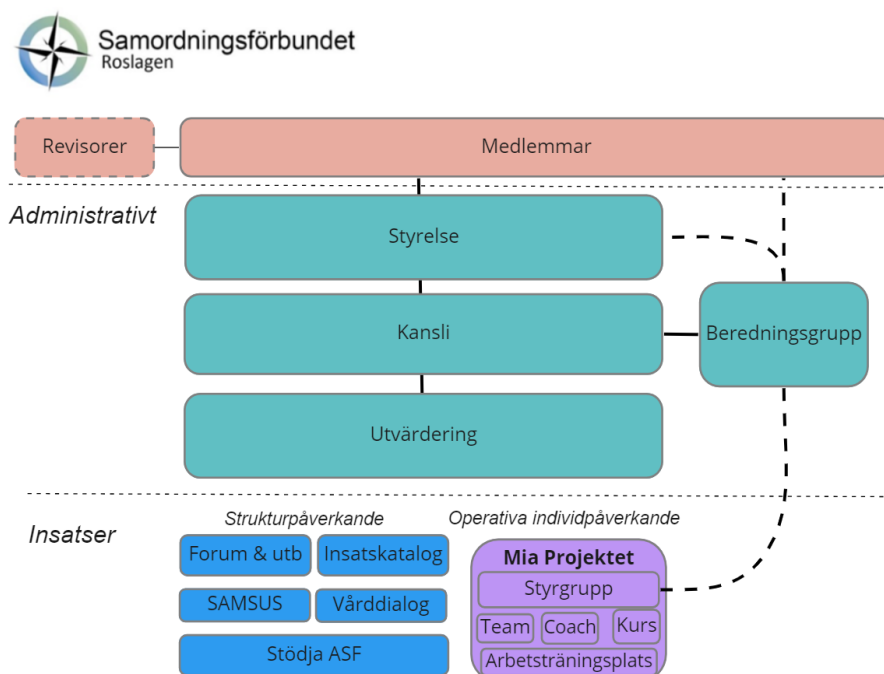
Samordningsförbundet
Roslagen

Revisorer

Medlemmar

Administrativt

Styrelse

Kansli

Beredningsgrupp

Utvärdering

Insatser

Strukturpåverkande

Forum & utb

Insatskatalog

SAMSUS

Vårddialog

Stödja ASF

Operativa individpåverkande

Mia Projektet

Styrgrupp

Team

Coach

Kurs

Arbetsträningsplats